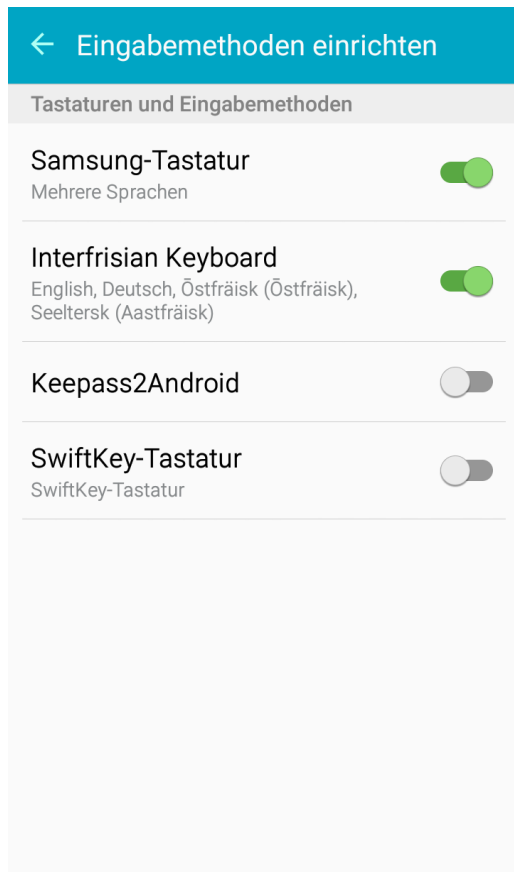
← Eingabemethoden einrichten

Tastaturen und Eingabemethoden

Samsung-Tastatur
Mehrere Sprachen

Interfrisian Keyboard
English, Deutsch, Ōstfräisk (Ōstfräisk), Seeltersk (Aastfräisk)

Keepass2Android

SwiftKey-Tastatur
SwiftKey-Tastatur